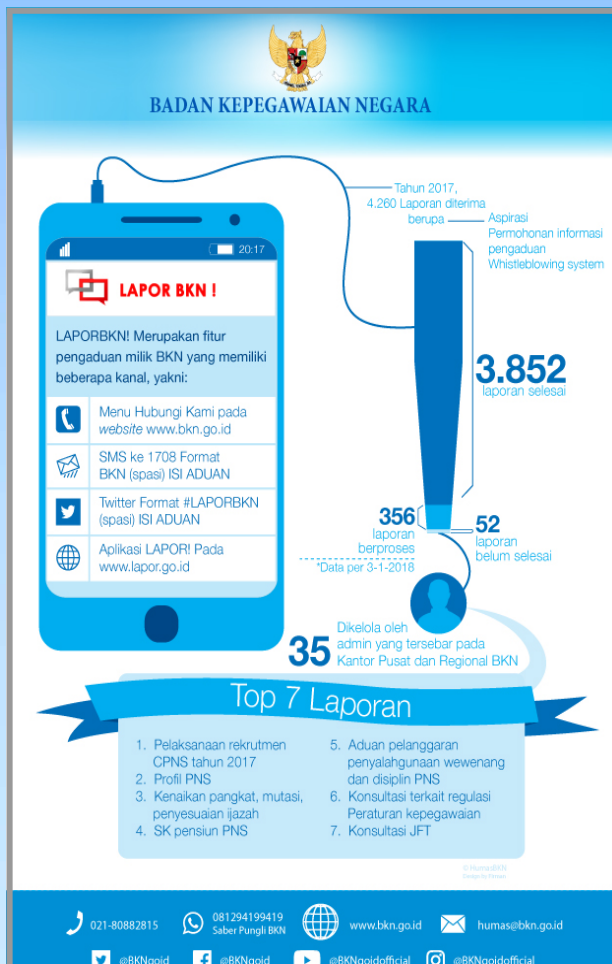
BADAN KEPEGAWAIAN NEGARA

20:17

LAPOR BKN !

LAPORBKN! Merupakan fitur pengaduan milik BKN yang memiliki beberapa kanal, yakni:

Menu Hubungi Kami pada website www.bkn.go.id

SMS ke 1708 Format BKN (spasi) ISI ADUAN

Twitter Format #LAPORBKN (spasi) ISI ADUAN

Aplikasi LAPOR! Pada www.lapor.go.id

Tahun 2017, 4.260 Laporan diterima berupa

Aspirasi
Permohonan informasi
pengaduan
Whistleblowing system

3.852 laporan selesai

356 laporan berproses

52 laporan belum selesai

*Data per 3-1-2018

35 Dikelola oleh admin yang tersebar pada Kantor Pusat dan Regional BKN

Top 7 Laporan

1. Pelaksanaan rekrutmen CPNS tahun 2017
2. Profil PNS
3. Kenaikan pangkat, mutasi, penyesuaian ijazah
4. SK pensiun PNS
5. Aduan pelanggaran penyalahgunaan wewenang dan disiplin PNS
6. Konsultasi terkait regulasi Peraturan kepegawaian
7. Konsultasi JFT

© HumasBKN
Design by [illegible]

021-80882815
081294199419 Saber Pungli BKN
www.bkn.go.id
humas@bkn.go.id
@BKNgoid
@BKNgoid
@BKNgoidofficial
@BKNgoidofficial